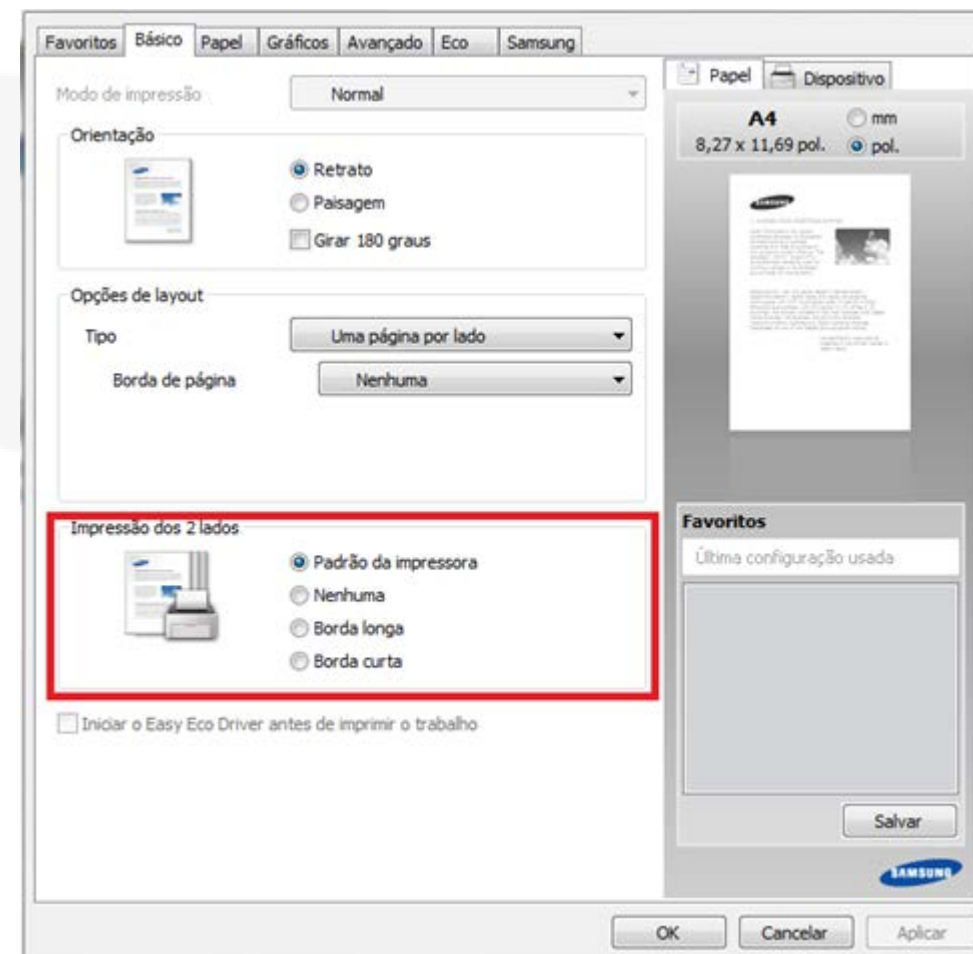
Favoritos Básico Papel Gráficos Avançado Eco Samsung

Modo de impressão Normal

Orientação

Retrato

Paisagem

Girar 180 graus

Opções de layout

Tipo Uma página por lado

Borda de página Nenhuma

Impressão dos 2 lados

Padrão da impressora

Nenhuma

Borda longa

Borda curta

Iniciar o Easy Eco Driver antes de imprimir o trabalho

Papel Dispositivo

A4

8,27 x 11,69 pol.

mm

pol.

SAMSUNG

Favoritos

Última configuração usada

Salvar

SAMSUNG

OK Cancelar Aplicar